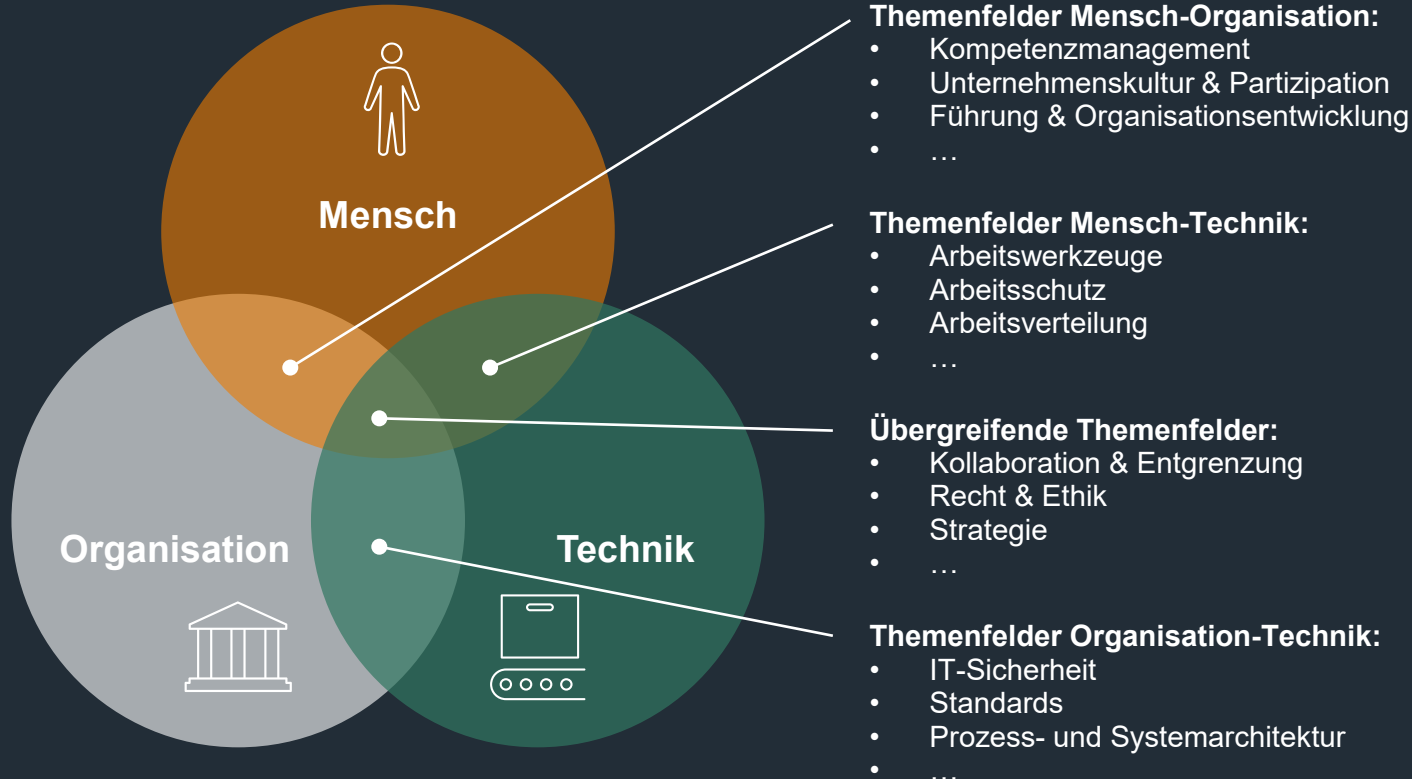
Mensch

Organisation

Technik

Themenfelder Mensch-Organisation:
- Kompetenzmanagement
- Unternehmenskultur & Partizipation
- Führung & Organisationsentwicklung
- …

Themenfelder Mensch-Technik:
- Arbeitswerkzeuge
- Arbeitsschutz
- Arbeitsverteilung
- …

Übergreifende Themenfelder:
- Kollaboration & Entgrenzung
- Recht & Ethik
- Strategie
- …

Themenfelder Organisation-Technik:
- IT-Sicherheit
- Standards
- Prozess- und Systemarchitektur
- …